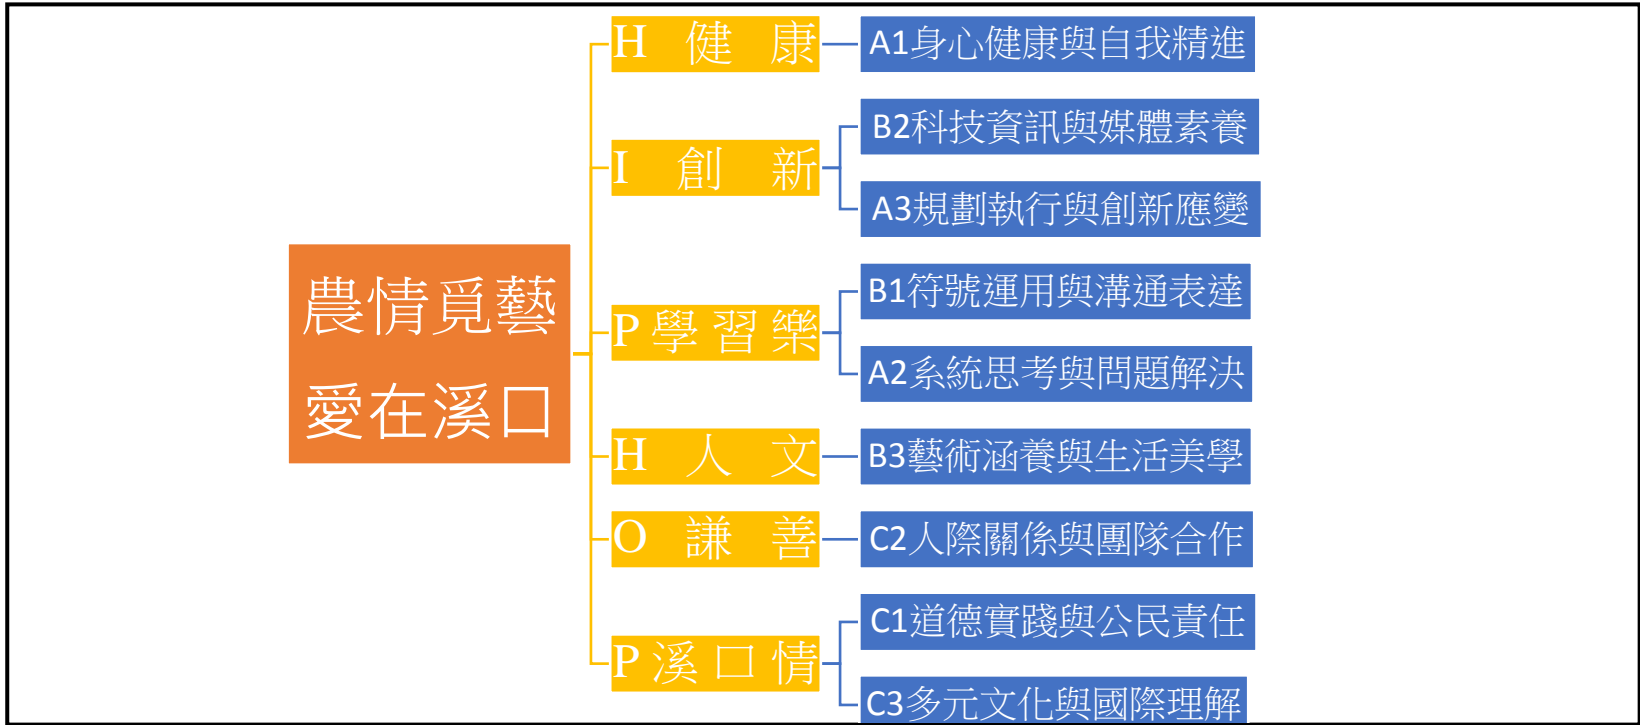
農情覓藝
愛在溪口

H 健 康
A1身心健康與自我精進

I 創 新
B2科技資訊與媒體素養
A3規劃執行與創新應變

P 學 習 樂
B1符號運用與溝通表達
A2系統思考與問題解決

H 人 文
B3藝術涵養與生活美學

O 謙 善
C2人際關係與團隊合作

P 溪 口 情
C1道德實踐與公民責任
C3多元文化與國際理解